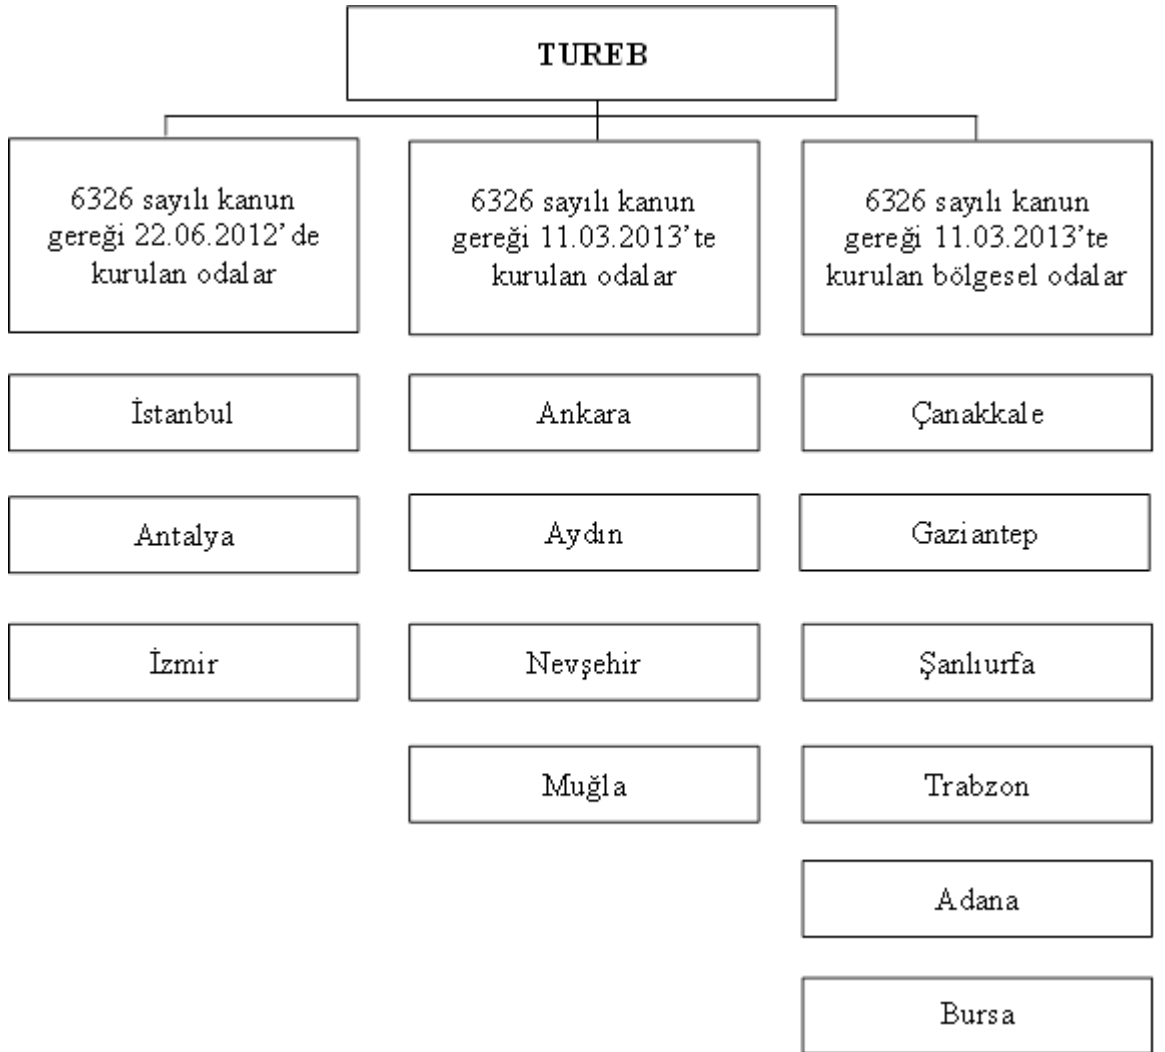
TUREB

6326 sayılı kanun gereği 22.06.2012' de kurulan odalar

6326 sayılı kanun gereği 11.03.2013'te kurulan odalar

6326 sayılı kanun gereği 11.03.2013'te kurulan bölgesel odalar

İstanbul

Antalya

İzmir

Ankara

Aydın

Nevşehir

Muğla

Çanakkale

Gaziantep

Şanlıurfa

Trabzon

Adana

Bursa